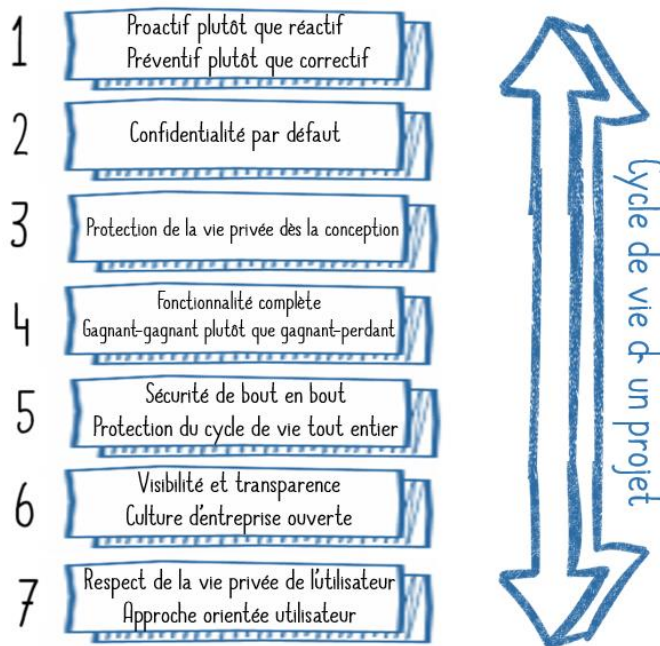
1
Proactif plutôt que réactif
Préventif plutôt que correctif

2
Confidentialité par défaut

3
Protection de la vie privée dès la conception

4
Fonctionnalité complète
Gagnant-gagnant plutôt que gagnant-perdant

5
Sécurité de bout en bout
Protection du cycle de vie tout entier

6
Visibilité et transparence
Culture d'entreprise ouverte

7
Respect de la vie privée de l'utilisateur
Approche orientée utilisateur

Cycle de vie d'un projet